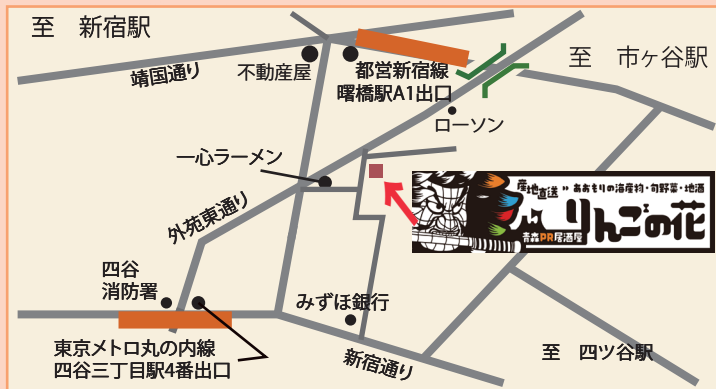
至　新宿駅

至　市ヶ谷駅

靖国通り

不動産屋

都営新宿線
曙橋駅A1出口

ローソン

一心ラーメン

外苑東通り

産地直送 あおもりの海産物・旬野菜・地酒

りんごの花

青森PR居酒屋

四谷
消防署

みずほ銀行

東京メトロ丸の内線
四谷三丁目駅4番出口

新宿通り

至　四ツ谷駅